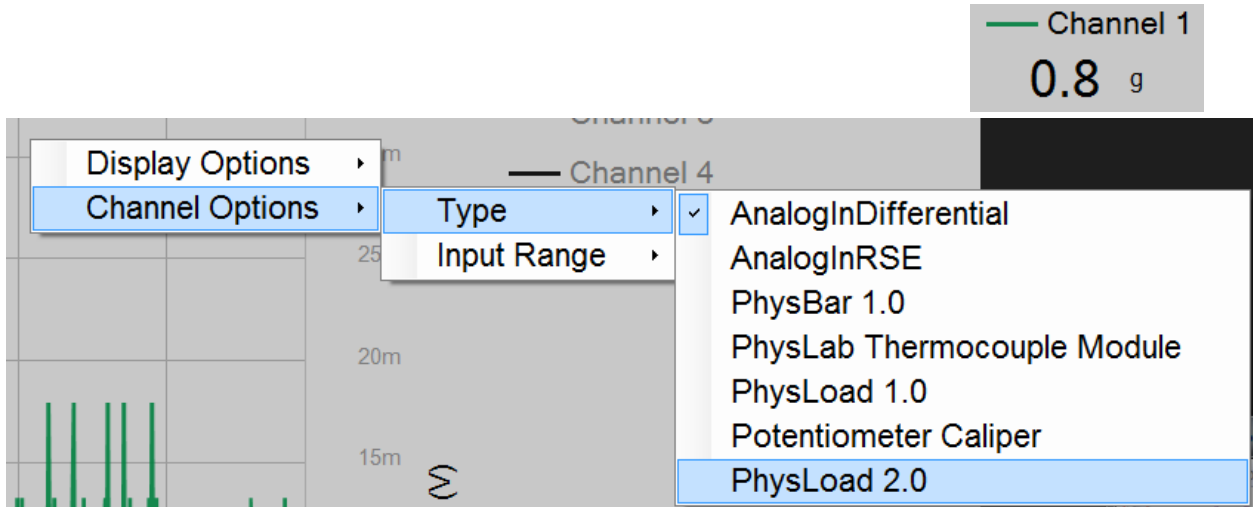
Channel 1
0.8 g

Channel 3
Channel 4

Display Options
Channel Options
Type
Input Range
AnalogInDifferential
AnalogInRSE
PhysBar 1.0
PhysLab Thermocouple Module
PhysLoad 1.0
Potentiometer Caliper
PhysLoad 2.0

m
25
20m
15m